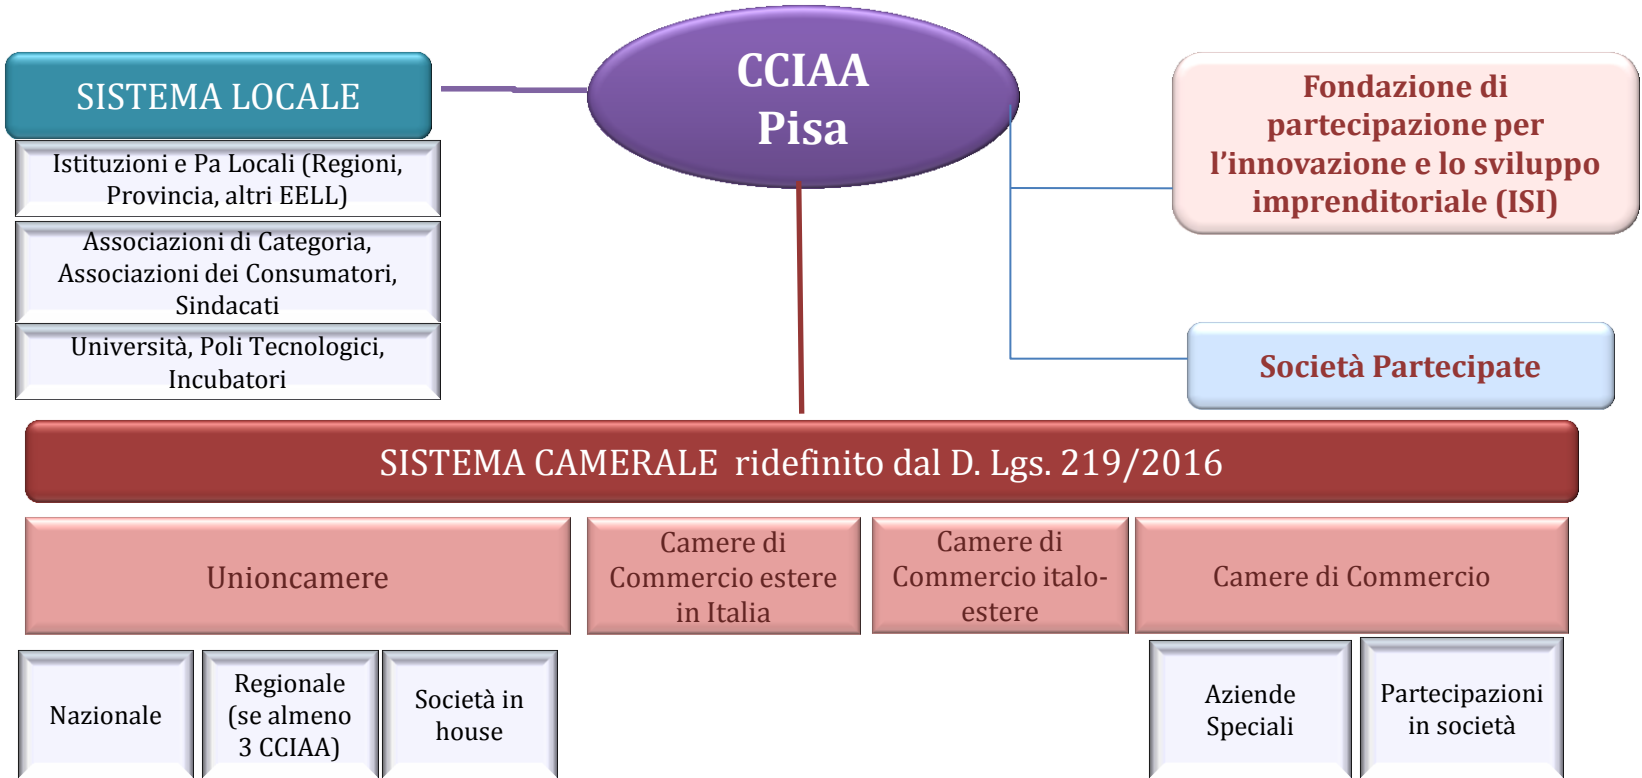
SISTEMA LOCALE

Istituzioni e Pa Locali (Regioni, Provincia, altri EELL)

Associazioni di Categoria, Associazioni dei Consumatori, Sindacati

Università, Poli Tecnologici, Incubatori

CCIAA Pisa

Fondazione di partecipazione per l’innovazione e lo sviluppo imprenditoriale (ISI)

Società Partecipate

SISTEMA CAMERALE ridefinito dal D. Lgs. 219/2016

Unioncamere

Camere di Commercio estere in Italia

Camere di Commercio italo-estere

Camere di Commercio

Nazionale

Regionale (se almeno 3 CCIAA)

Società in house

Aziende Speciali

Partecipazioni in società